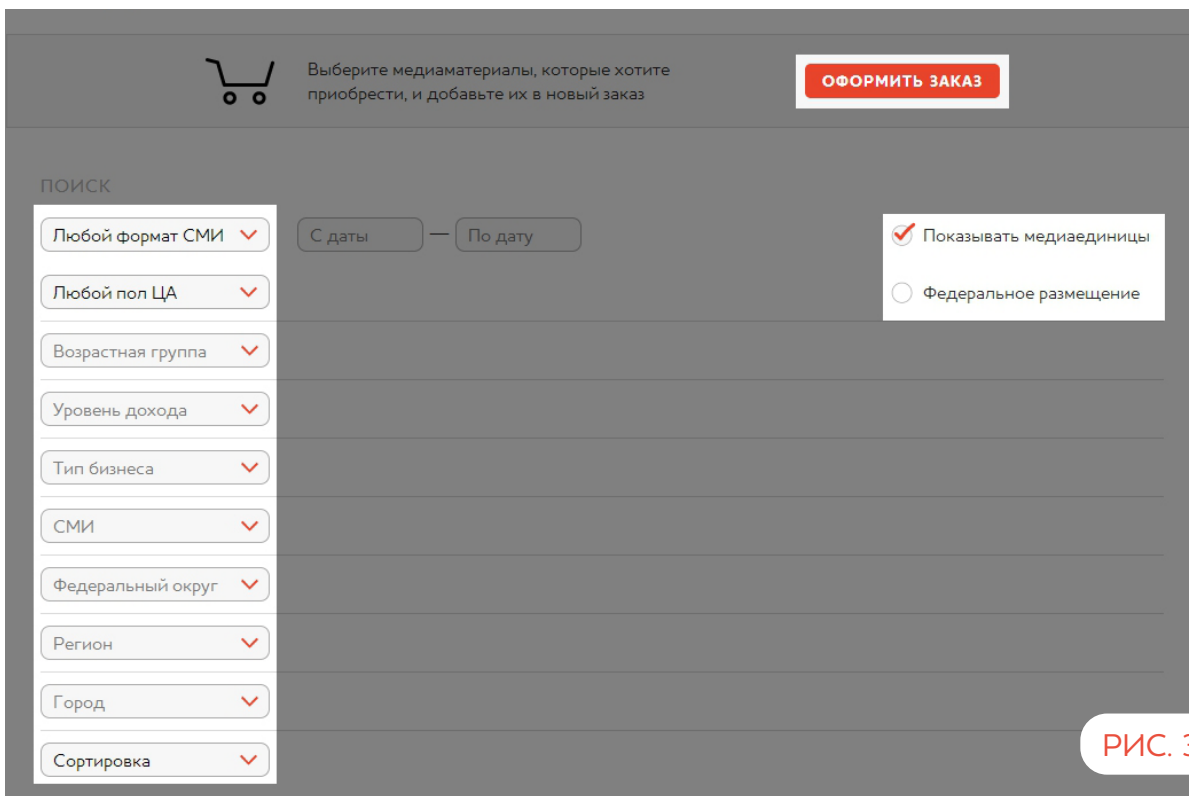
Выберите медиаматериалы, которые хотите приобрести, и добавьте их в новый заказ

ОФОРМИТЬ ЗАКАЗ

ПОИСК

Любой формат СМИ

С даты — По дату

Показывать медиаединицы

Федеральное размещение

Любой пол ЦА

Возрастная группа

Уровень дохода

Тип бизнеса

СМИ

Федеральный округ

Регион

Город

Сортировка

РИС. 3